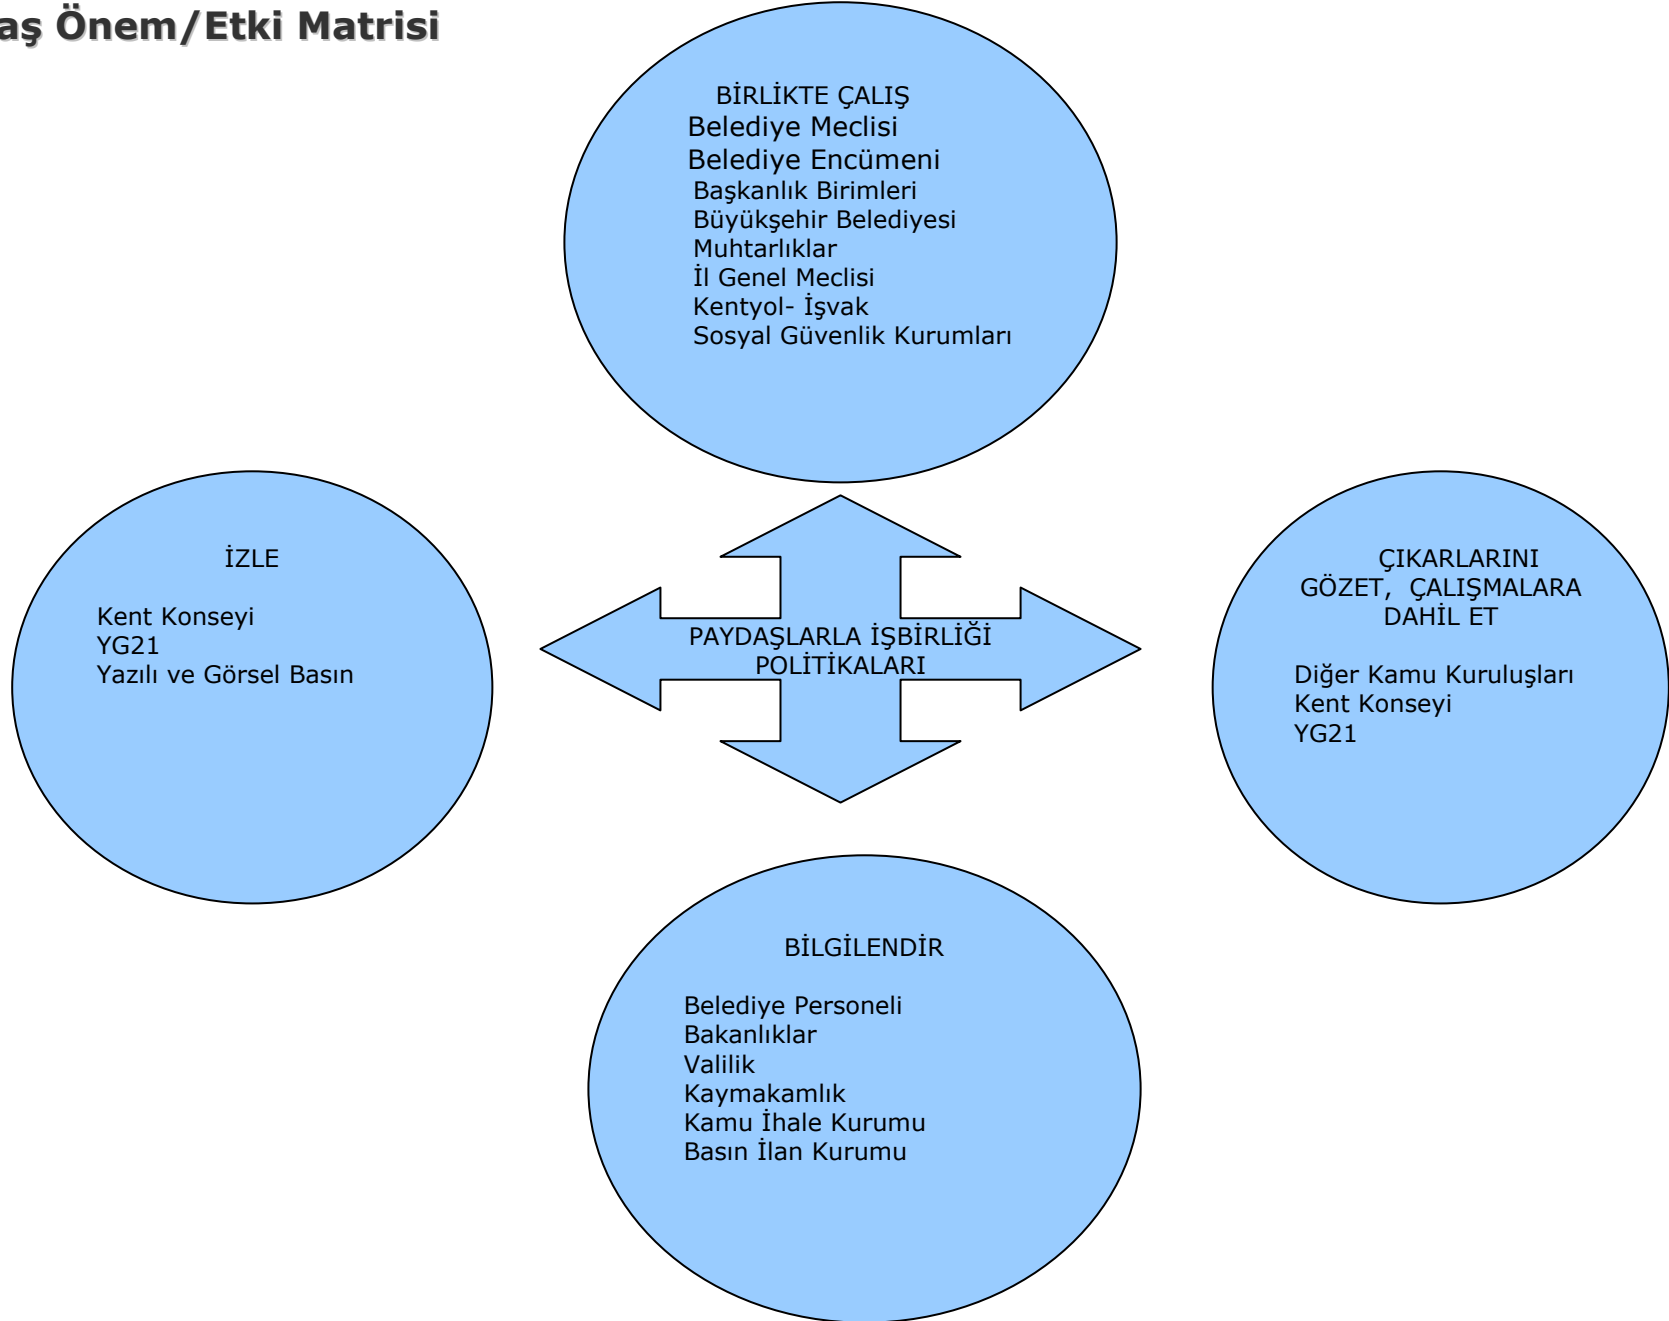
aş Önem/Etki Matrisi

BİRLİKTE ÇALIŞ
Belediye Meclisi
Belediye Encümeni
Başkanlık Birimleri
Büyükşehir Belediyesi
Muhtarlıklar
İl Genel Meclisi
Kentyol- İşvak
Sosyal Güvenlik Kurumları

İZLE

Kent Konseyi
YG21
Yazılı ve Görsel Basın

PAYDAŞLARLA İŞBİRLİĞİ POLİTİKALARI

ÇIKARLARINI GÖZET, ÇALIŞMALARA DAHİL ET

Diğer Kamu Kuruluşları
Kent Konseyi
YG21

BİLGİLENDİR

Belediye Personeli
Bakanlıklar
Valilik
Kaymakamlık
Kamu İhale Kurumu
Basın İlan Kurumu